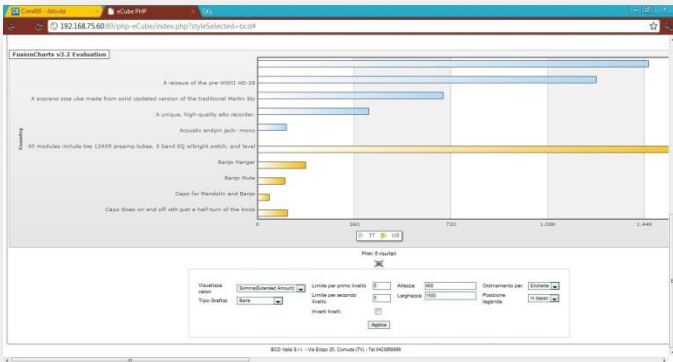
Core400 - Attività
eCube PHP
192.168.75.60:89/php-eCube/index.php?styleSelected=bcd#

FusionCharts v3.2 Evaluation

Country

A reissue of the pre-WWII HD-28
A soprano size uke made from solid Updated version of the traditional Martin Sty
A unique, high-quality alto recorder.
Acoustic endpin jack- mono
All modules include two 12AX9 preamp tubes, 3 band EQ w/bright switch, and level
Banjo Hanger
Banjo Mute
Capo for Mandolin and Banjo
Capo Goes on and off with just a half-turn of the knob

0
360
720
1.08K
1.44K

IT
US

Prev 0 risultati

Visualizza valori
Somma(Extended Amount)
Tipo Grafico
Barre
Limite per primo livello
0
Limite per secondo livello
0
Inverti livelli
Altezza
400
Larghezza
1500
Ordinamento per
Etichette
Posizione legenda
In basso
Applica

BCD Italia S.r.l. - Via Enzo 25, Cornuda (TV) - Tel 0423089999